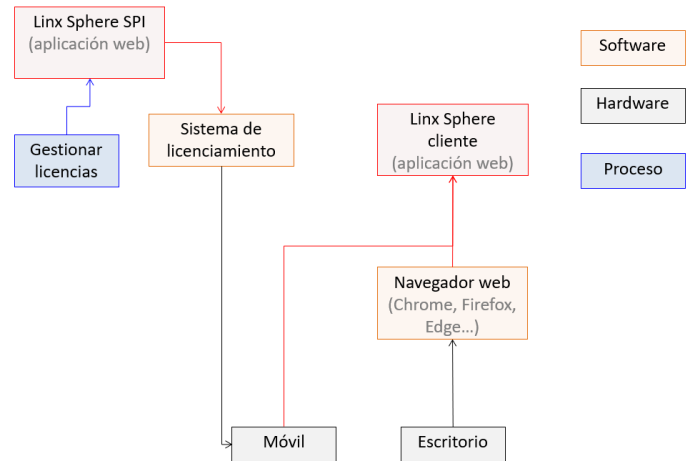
Linx Sphere SPI
(aplicación web)

Gestionar licencias

Sistema de licenciamiento

Linx Sphere cliente
(aplicación web)

Navegador web
(Chrome, Firefox, Edge...)

Móvil

Escritorio

Software

Hardware

Proceso